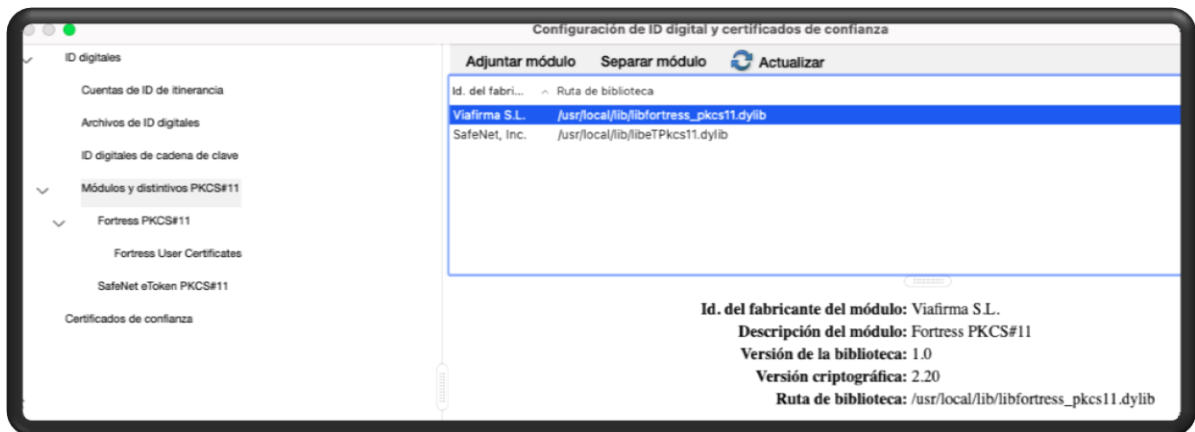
Configuración de ID digital y certificados de confianza

ID digitales

Cuentas de ID de itinerancia

Archivos de ID digitales

ID digitales de cadena de clave

Módulos y distintivos PKCS#11

Fortress PKCS#11

Fortress User Certificates

SafeNet eToken PKCS#11

Certificados de confianza

Adjuntar módulo Separar módulo Actualizar

| Id. del fabri... | Ruta de biblioteca |
|---|---|
| Viafirma S.L. | /usr/local/lib/libfortress_pkcs11.dylib |
| SafeNet, Inc. | /usr/local/lib/libeTPkcs11.dylib |

Id. del fabricante del módulo: Viafirma S.L.
Descripción del módulo: Fortress PKCS#11
Versión de la biblioteca: 1.0
Versión criptográfica: 2.20
Ruta de biblioteca: /usr/local/lib/libfortress_pkcs11.dylib